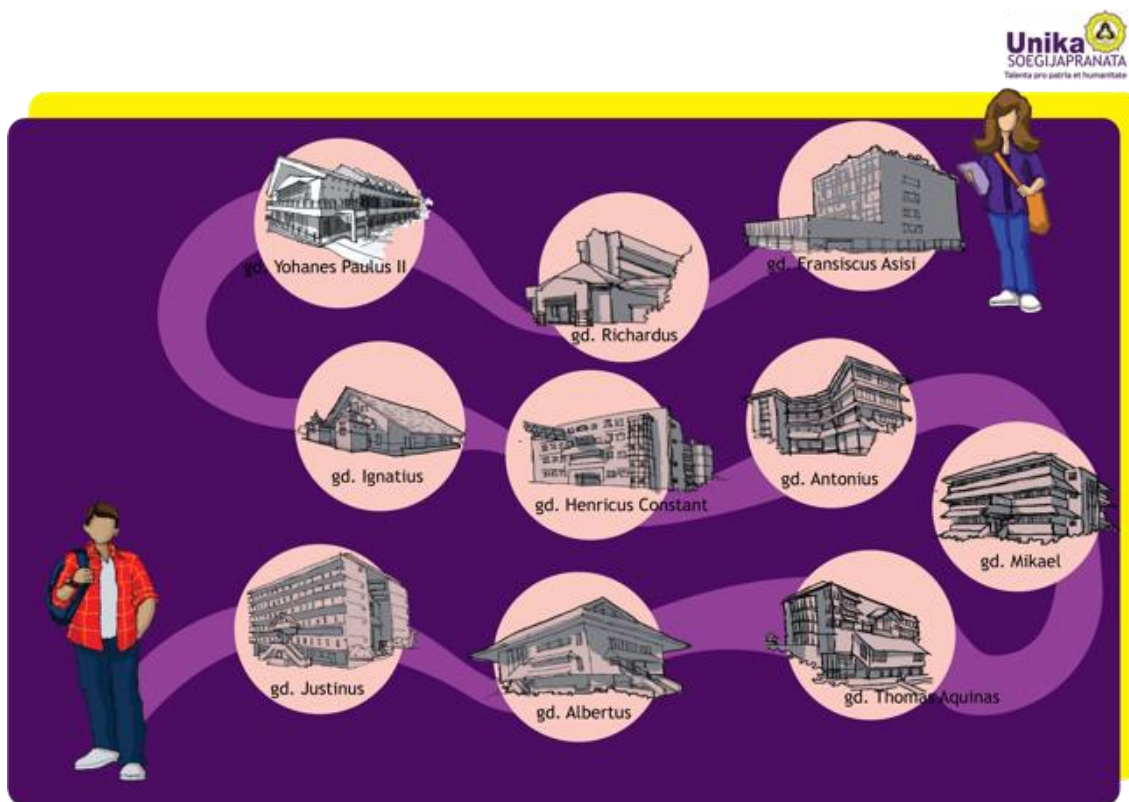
Unika
SOEGIJAPRANATA
Talenta pro patria et humanitate

gd. Yohanes Paulus II

gd. Richardus

gd. Fransiscus Asisi

gd. Ignatius

gd. Henricus Constant

gd. Antonius

gd. Mikael

gd. Justinus

gd. Albertus

gd. Thomas Aquinas